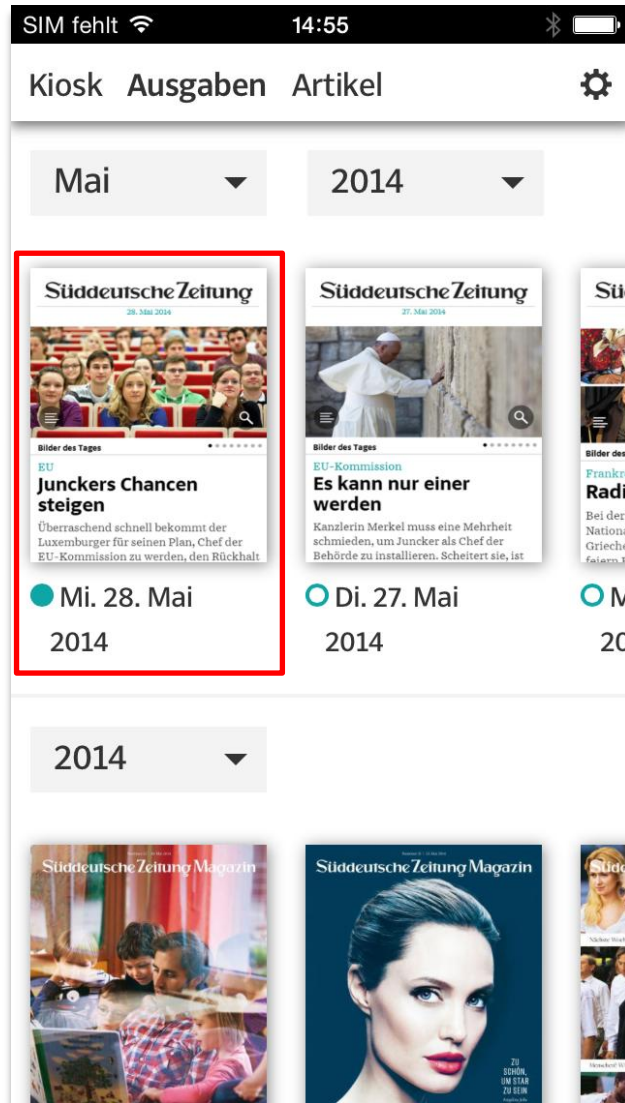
SIM fehlt 14:55

Kiosk Ausgaben Artikel

Mai

2014

Süddeutsche Zeitung
28. Mai 2014

Bilder des Tages

EU
Junckers Chancen steigen
Überraschend schnell bekommt der Luxemburger für seinen Plan, Chef der EU-Kommission zu werden, den Rückhalt

Mi. 28. Mai 2014

Süddeutsche Zeitung
27. Mai 2014

Bilder des Tages

EU-Kommission
Es kann nur einer werden
Kanzlerin Merkel muss eine Mehrheit schmieden, um Juncker als Chef der Behörde zu installieren. Scheitert sie, ist

Di. 27. Mai 2014

Sü

Bilder des

Frankr
Radi
Bei der
Nationa
Grieche
feiern

M
20

2014

Süddeutsche Zeitung Magazin

Süddeutsche Zeitung Magazin

ZU SCHÖN, UM STAR ZU SEIN

Süd